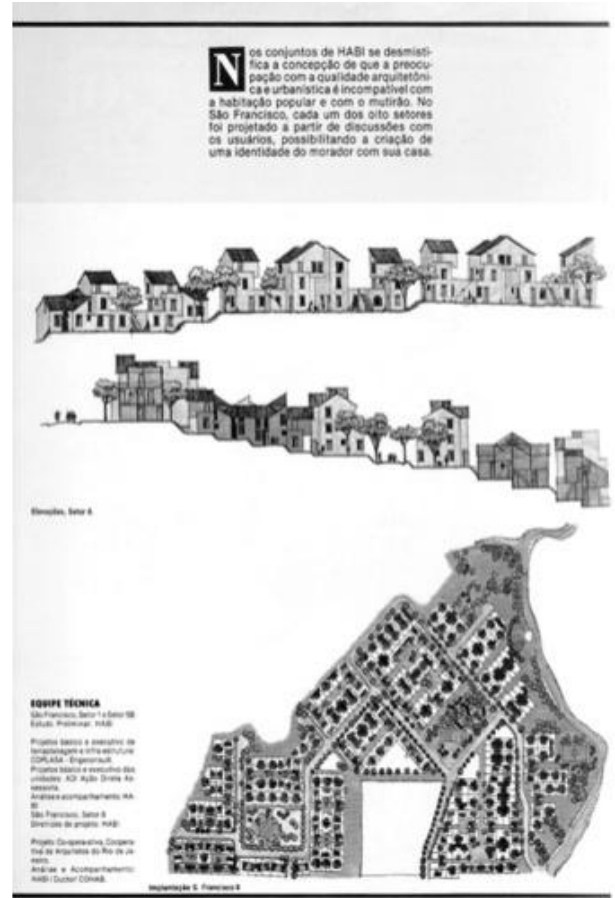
Nos conjuntos de HABI se desmistifica a concepção de que a preocupação com a qualidade arquitetônica e urbanística é incompatível com a habitação popular e com o mutirão. No São Francisco, cada um dos oito setores foi projetado a partir de discussões com os usuários, possibilitando a criação de uma identidade do morador com sua casa.

Elevações, Setor 6

EQUIPE TÉCNICA
São Francisco, Setor 1 e Setor 5B
Estudo Preliminar: HABI

Projetos básico e executivo de terraplenagem e infra-estrutura: COPLASA - Engenharia
Projetos básico e executivo das unidades: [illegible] Ação Direta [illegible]
Análise e acompanhamento: HABI
São Francisco, Setor 6
Diretrizes de projeto: HABI

Projeto Cooperativa, Cooperativa de Arquitetos do Rio de Janeiro
Análise e Acompanhamento: HABI / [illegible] COHAB

Implantação S. Francisco 6